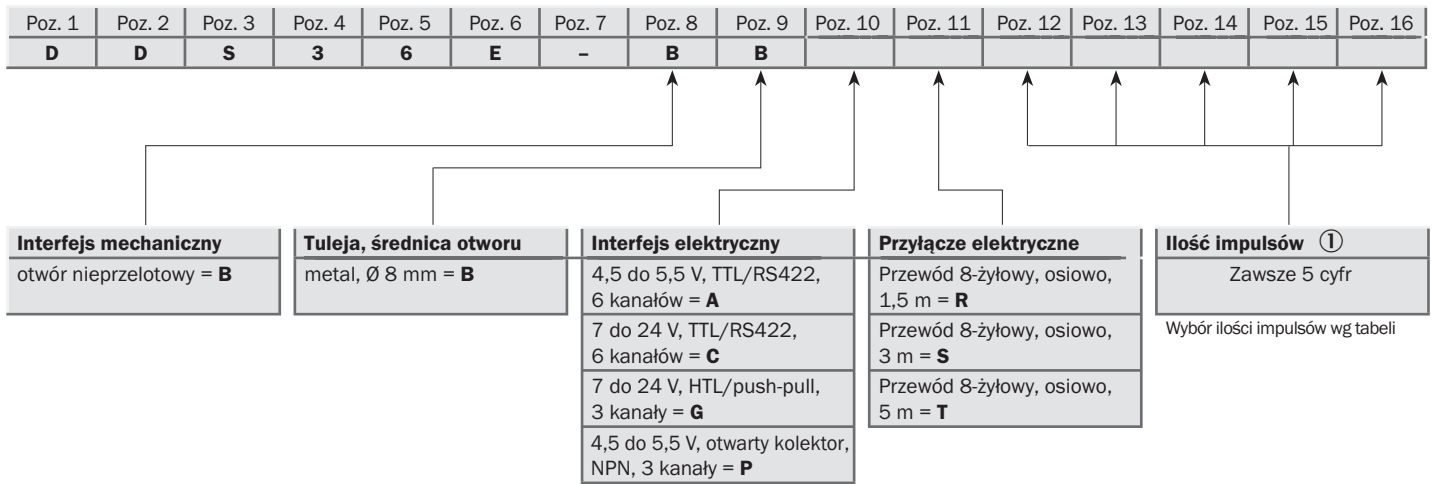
| Poz. 1 | Poz. 2 | Poz. 3 | Poz. 4 | Poz. 5 | Poz. 6 | Poz. 7 | Poz. 8 | Poz. 9 | Poz. 10 | Poz. 11 | Poz. 12 | Poz. 13 | Poz. 14 | Poz. 15 | Poz. 16 |
|---|---|---|---|---|---|---|---|---|---|---|---|---|---|---|---|
| **D** | **D** | **S** | **3** | **6** | **E** | **–** | **B** | **B** | | | | | | | |

| Interfejs mechaniczny |
|---|
| otwór nieprzelotowy = **B** |

| Tuleja, średnica otworu |
|---|
| metal, Ø 8 mm = **B** |

| Interfejs elektryczny |
|---|
| 4,5 do 5,5 V, TTL/RS422, 6 kanałów = **A** |
| 7 do 24 V, TTL/RS422, 6 kanałów = **C** |
| 7 do 24 V, HTL/push-pull, 3 kanały = **G** |
| 4,5 do 5,5 V, otwarty kolektor, NPN, 3 kanały = **P** |

| Przyłącze elektryczne |
|---|
| Przewód 8-żyłowy, osiowo, 1,5 m = **R** |
| Przewód 8-żyłowy, osiowo, 3 m = **S** |
| Przewód 8-żyłowy, osiowo, 5 m = **T** |

| Ilość impulsów ① |
|---|
| Zawsze 5 cyfr |

Wybór ilości impulsów wg tabeli